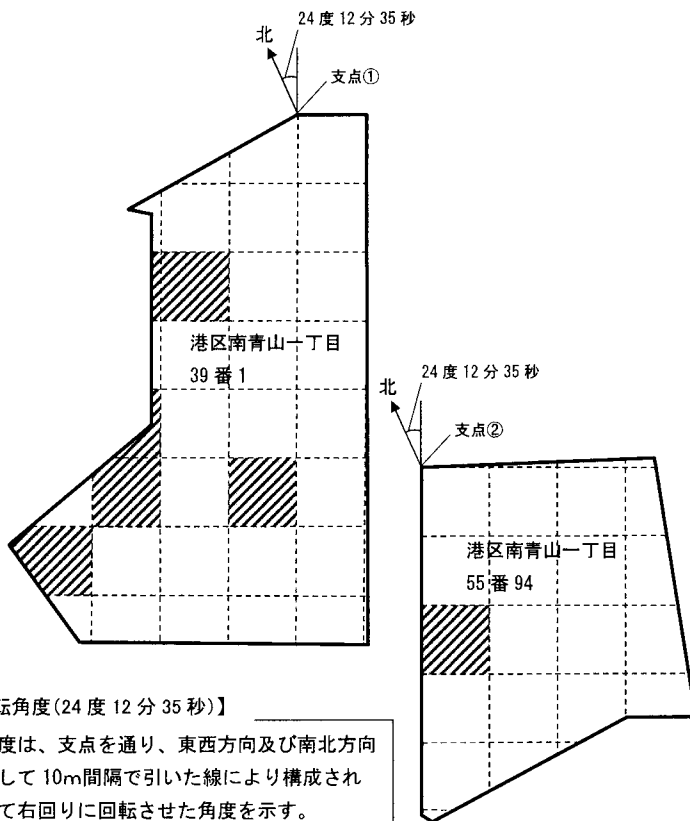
24 度 12 分 35 秒
北
支点①
港区南青山一丁目
39 番 1
24 度 12 分 35 秒
北
支点②
港区南青山一丁目
55 番 94
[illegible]転角度(24 度 12 分 35 秒)】
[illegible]度は、支点を通り、東西方向及び南北方向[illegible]して 10m間隔で引いた線により構成され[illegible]て右回りに回転させた角度を示す。